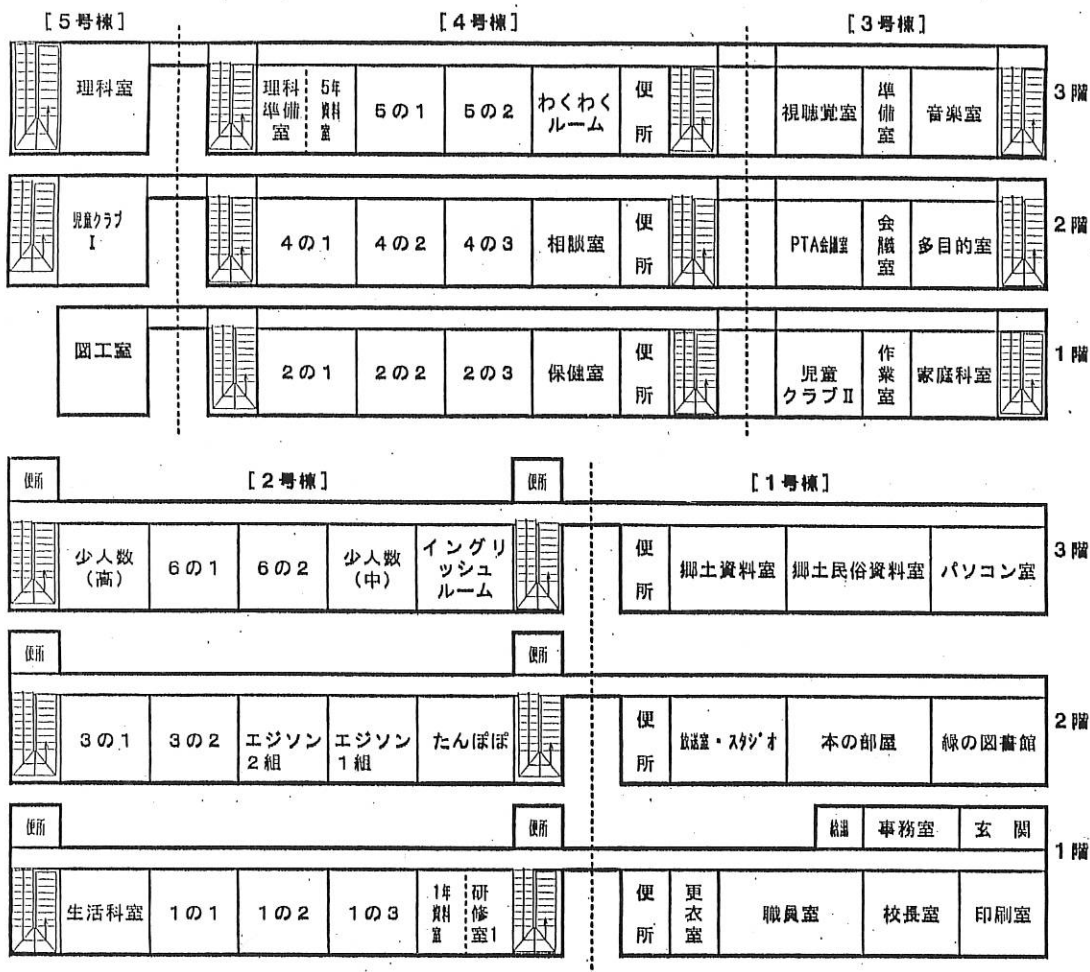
［５号棟］

［４号棟］

［３号棟］

理科室

理科準備室

5年資料室

５の１

５の２

わくわくルーム

便所

視聴覚室

準備室

音楽室

３階

児童クラブⅠ

４の１

４の２

４の３

相談室

便所

PTA会議室

会議室

多目的室

２階

図工室

２の１

２の２

２の３

保健室

便所

児童クラブⅡ

作業室

家庭科室

１階

便所

［２号棟］

便所

［１号棟］

少人数（高）

６の１

６の２

少人数（中）

イングリッシュルーム

便所

郷土資料室

郷土民俗資料室

パソコン室

３階

便所

便所

３の１

３の２

エジソン２組

エジソン１組

たんぽぽ

便所

放送室・スタジオ

本の部屋

緑の図書館

２階

便所

便所

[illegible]

事務室

玄関

１階

生活科室

１の１

１の２

１の３

1年資料室

研修室1

便所

更衣室

職員室

校長室

印刷室